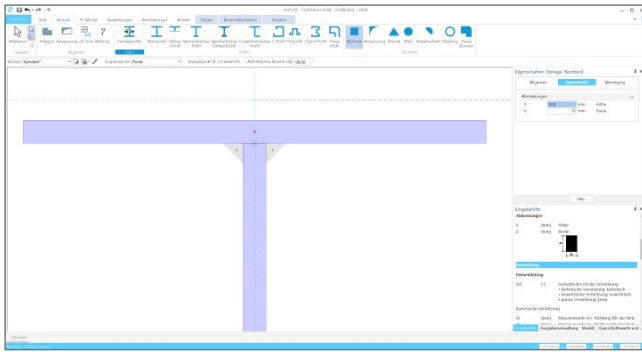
Start
Bauteile
FE-Modell
Auswertungen
Anmerkungen
Ansicht
Steigen
Konstruktionsdaten
Eingabe
Markieren
Lagenplan
Auswahlblock
Lage
Raster
Stahlbeton
Schweißprofil
Profil
Rechteck
Ausrundung
Dreieck
Kreis
Kreisabschnitt
Kreisring
Trapez
Allgemein
Profile
Elemente
Vorlage Rechteck
Eigenschaften Vorlage 'Rechteck'
Allgemein
Querschnitt
Verstärkung
Abmessungen
h
300
mm
Höhe
b
10
mm
Breite
Hilfe
Eingabehilfe
Abmessungen
h
[mm]
Höhe
b
[mm]
Breite
Verstärkung
Einzelrichtung
Art
[-]
Auswahl der Art der Verstärkung
Kartesische Verstärkung
Lageplan
Ausgabeverwaltung
Modell
Querschnittswerte